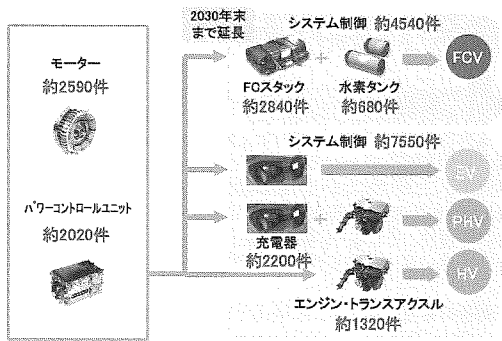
モーター
約2590件

パワーコントロールユニット
約2020件

2030年末まで延長

システム制御 約4540件

FCスタック
約2840件

水素タンク
約680件

FCV

システム制御 約7550件

EV

充電器
約2200件

PHV

エンジン・トランスアクスル
約1320件

HV